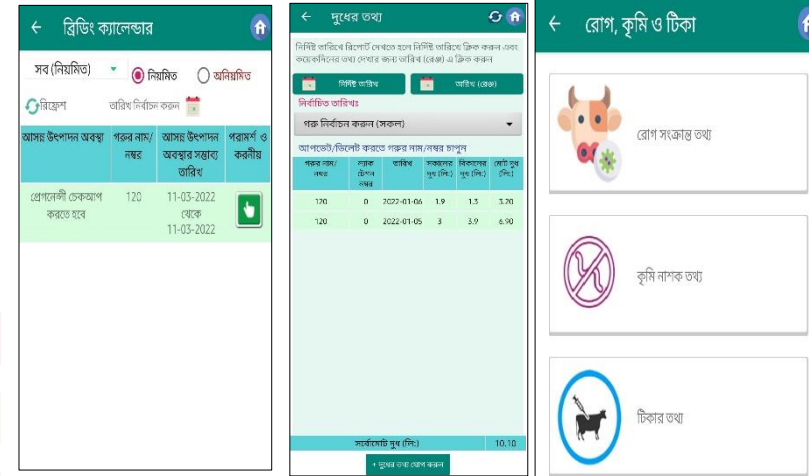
← ব্রিডিং ক্যালেন্ডার

সব (নিয়মিত) নিয়মিত অনিয়মিত

রিফ্রেশ তারিখ নির্বাচন করুন

| আসন্ন উৎপাদন অবস্থা | গরুর নাম/ নম্বর | আসন্ন উৎপাদন অবস্থার সম্ভাব্য তারিখ | পরামর্শ ও করনীয় |
|---|---|---|---|
| প্রেগনেন্সী চেকআপ করতে হবে | 120 | 11-03-2022 থেকে 11-03-2022 | |

← দুধের তথ্য

নির্দিষ্ট তারিখে রিপোর্ট দেখতে হলে নির্দিষ্ট তারিখে ক্লিক করুন এবং কয়েকদিনের তথ্য দেখার জন্য তারিখ (রেঞ্জ) এ ক্লিক করুন

নির্দিষ্ট তারিখ তারিখ (রেঞ্জ)

নির্বাচিত তারিখঃ

গরু নির্বাচন করুন (সকল)

আপডেট/ডিলেট করতে গরুর নাম/নম্বর চাপুন

| গরুর নাম/ নম্বর | ল্যাক টেশন নম্বর | তারিখ | সকালের দুধ (লি:) | বিকালের দুধ (লি:) | মোট দুধ (লি:) |
|---|---|---|---|---|---|
| 120 | 0 | 2022-01-06 | 1.9 | 1.3 | 3.20 |
| 120 | 0 | 2022-01-05 | 3 | 3.9 | 6.90 |

সর্বমোট দুধ (লি:) 10.10

+ দুধের তথ্য যোগ করুন

← রোগ, কৃমি ও টিকা

রোগ সংক্রান্ত তথ্য

কৃমি নাশক তথ্য

টিকার তথ্য